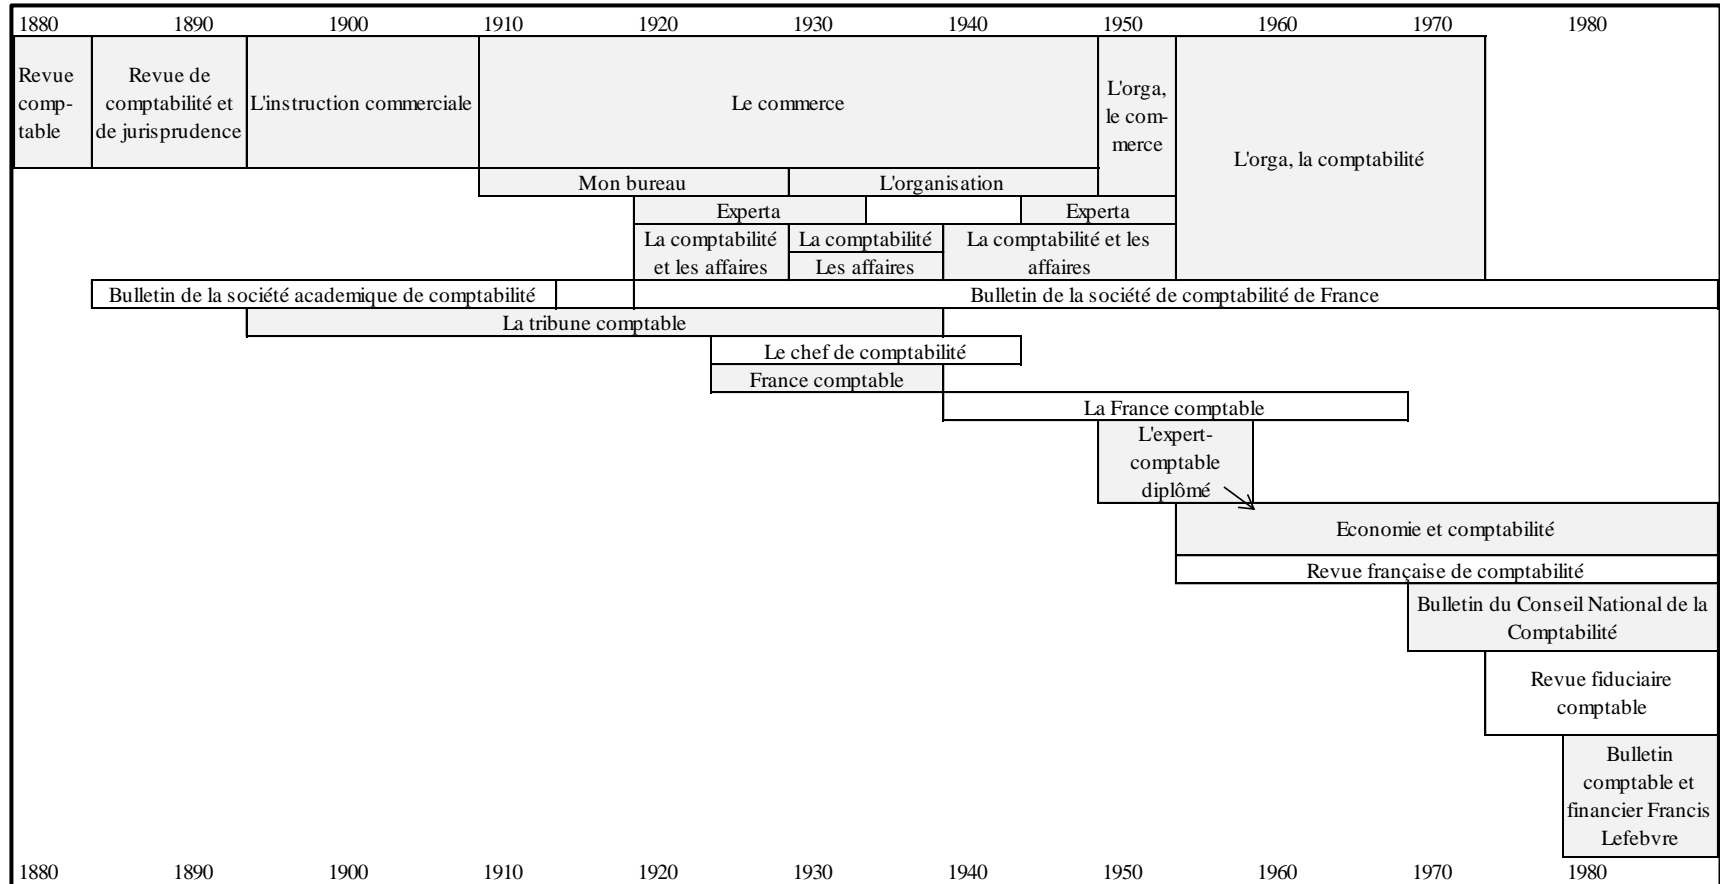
1880 1890 1900 1910 1920 1930 1940 1950 1960 1970 1980

Revue comptable

Revue de comptabilité et de jurisprudence

L'instruction commerciale

Le commerce

L'orga, le commerce

L'orga, la comptabilité

Mon bureau

L'organisation

Experta

Experta

La comptabilité et les affaires

La comptabilité

Les affaires

La comptabilité et les affaires

Bulletin de la société academique de comptabilité

Bulletin de la société de comptabilité de France

La tribune comptable

Le chef de comptabilité

France comptable

La France comptable

L'expert-comptable diplômé

Economie et comptabilité

Revue française de comptabilité

Bulletin du Conseil National de la Comptabilité

Revue fiduciaire comptable

Bulletin comptable et financier Francis Lefebvre

1880 1890 1900 1910 1920 1930 1940 1950 1960 1970 1980